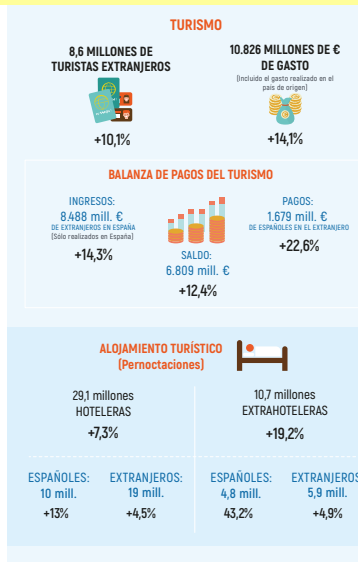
TURISMO

8,6 MILLONES DE TURISTAS EXTRANJEROS

+10,1%

10.826 MILLONES DE € DE GASTO
(Incluido el gasto realizado en el país de origen)

+14,1%

BALANZA DE PAGOS DEL TURISMO

INGRESOS:
8.488 mill. €
DE EXTRANJEROS EN ESPAÑA
(Sólo realizados en España)

+14,3%

SALDO:
6.809 mill. €

+12,4%

PAGOS:
1.679 mill. €
DE ESPAÑOLES EN EL EXTRANJERO

+22,6%

ALOJAMIENTO TURÍSTICO
(Pernoctaciones)

29,1 millones
HOTELERAS

+7,3%

10,7 millones
EXTRAHOTELERAS

+19,2%

ESPAÑOLES:
10 mill.

+13%

EXTRANJEROS:
19 mill.

+4,5%

ESPAÑOLES:
4,8 mill.

43,2%

EXTRANJEROS:
5,9 mill.

+4,9%